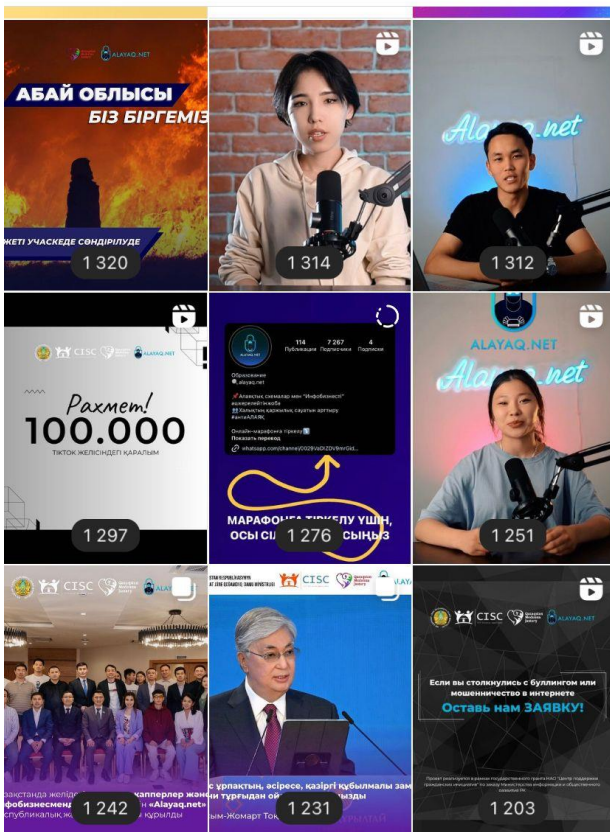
ALAYAQ.NET

АБАЙ ОБЛЫСЫ
БІЗ БІРГЕМІЗ

ЖЕТІ УЧАСКЕДЕ СӨНДІРІЛУДЕ

1 320

1 314

Alayaq.net

1 312

CISC ALAYAQ.NET

Рахмет!
100.000
ТІКТОК ЖЕЛІСІНДЕГІ ҚАРАЛЫМ

1 297

114 Публикации 7 267 Подписчики 4 Подписки

Образование
alayaq.net

Алаяқтық схемалар мен "Инфобизнесті" әшкерелейтін жоба
Халықтың қаржылық сауатын арттыру
#антиАЛАЯҚ

Онлайн-марафонға өту
Показать перевод
whatsapp.com/channel/0029VaDIZ0V8mrGkl...

МАРАФОНҒА ТІРКЕЛУ ҮШІН, ОСЫ СІ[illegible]ЫҢЫЗ

1 276

ALAYAQ.NET
Alayaq.net

1 251

CISC ALAYAQ.NET

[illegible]захстанда желіде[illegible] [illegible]аппелер және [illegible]фобизнесмен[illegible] «Alayaq.net» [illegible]спубликалық ж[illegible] құрылды

1 242

CISC

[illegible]с ұрпақтың, әсіресе, қазіргі құбылмалы зам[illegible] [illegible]ың тұрғыдан ой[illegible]ызды

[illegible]ым-Жомарт Ток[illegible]

1 231

CISC ALAYAQ.NET

Если вы столкнулись с буллингом или мошенничеством в интернете
Оставь нам ЗАЯВКУ!

1 203